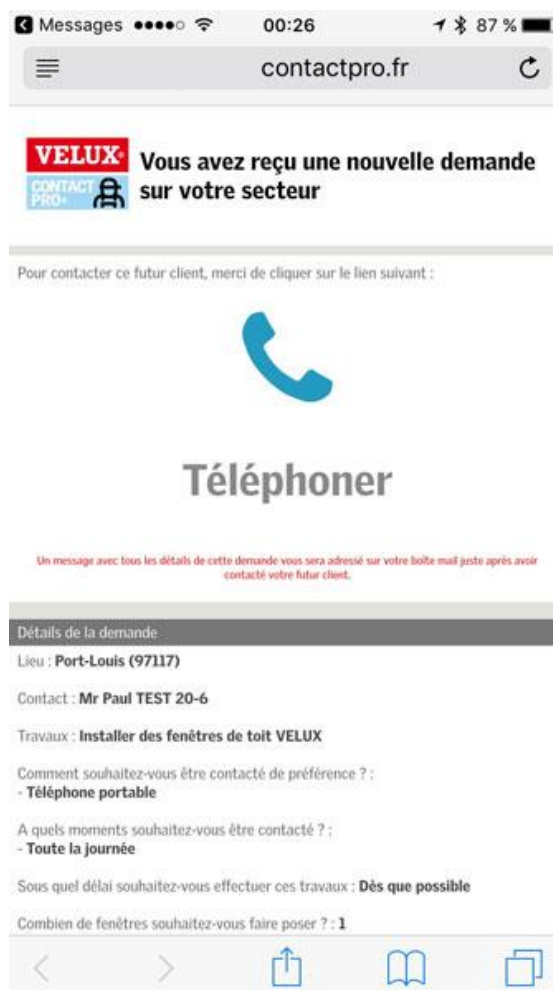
Messages ●●●●○ 00:26 87 %

contactpro.fr

VELUX CONTACT PRO+ Vous avez reçu une nouvelle demande sur votre secteur

Pour contacter ce futur client, merci de cliquer sur le lien suivant :

Téléphoner

Un message avec tous les détails de cette demande vous sera adressé sur votre boîte mail juste après avoir contacté votre futur client.

Détails de la demande

Lieu : Port-Louis (97117)

Contact : Mr Paul TEST 20-6

Travaux : Installer des fenêtres de toit VELUX

Comment souhaitez-vous être contacté de préférence ? :
- Téléphone portable

A quels moments souhaitez-vous être contacté ? :
- Toute la journée

Sous quel délai souhaitez-vous effectuer ces travaux : Dès que possible

Combien de fenêtres souhaitez-vous faire poser ? : 1